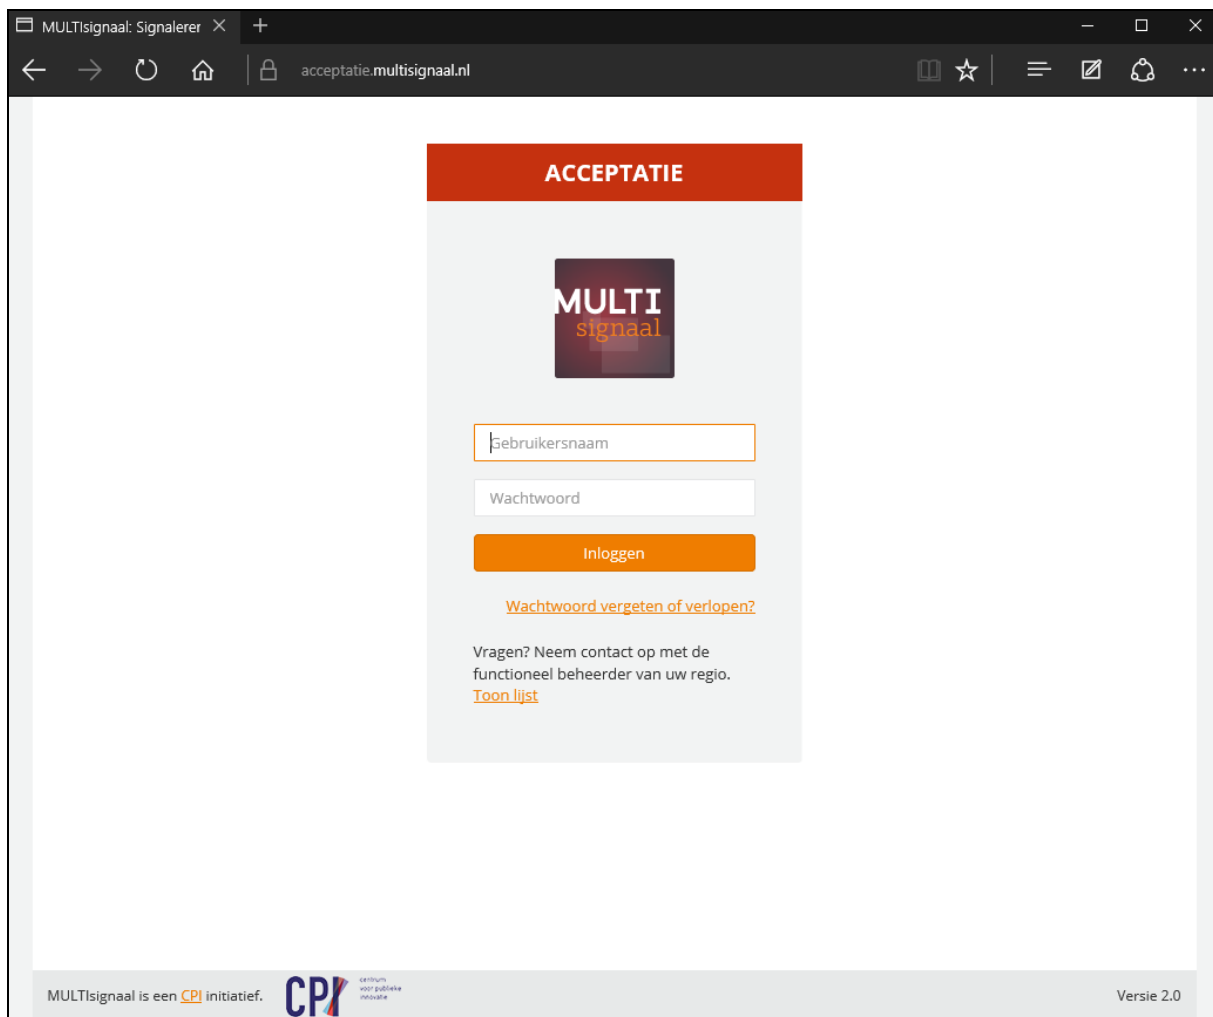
MULTIsignaal: Signalerer

acceptatie.multisignaal.nl

ACCEPTATIE

MULTI signaal

Gebruikersnaam

Wachtwoord

Inloggen

Wachtwoord vergeten of verlopen?

Vragen? Neem contact op met de functioneel beheerder van uw regio.
Toon lijst

MULTIsignaal is een CPI initiatief.

CPI centrum voor publieke innovatie

Versie 2.0